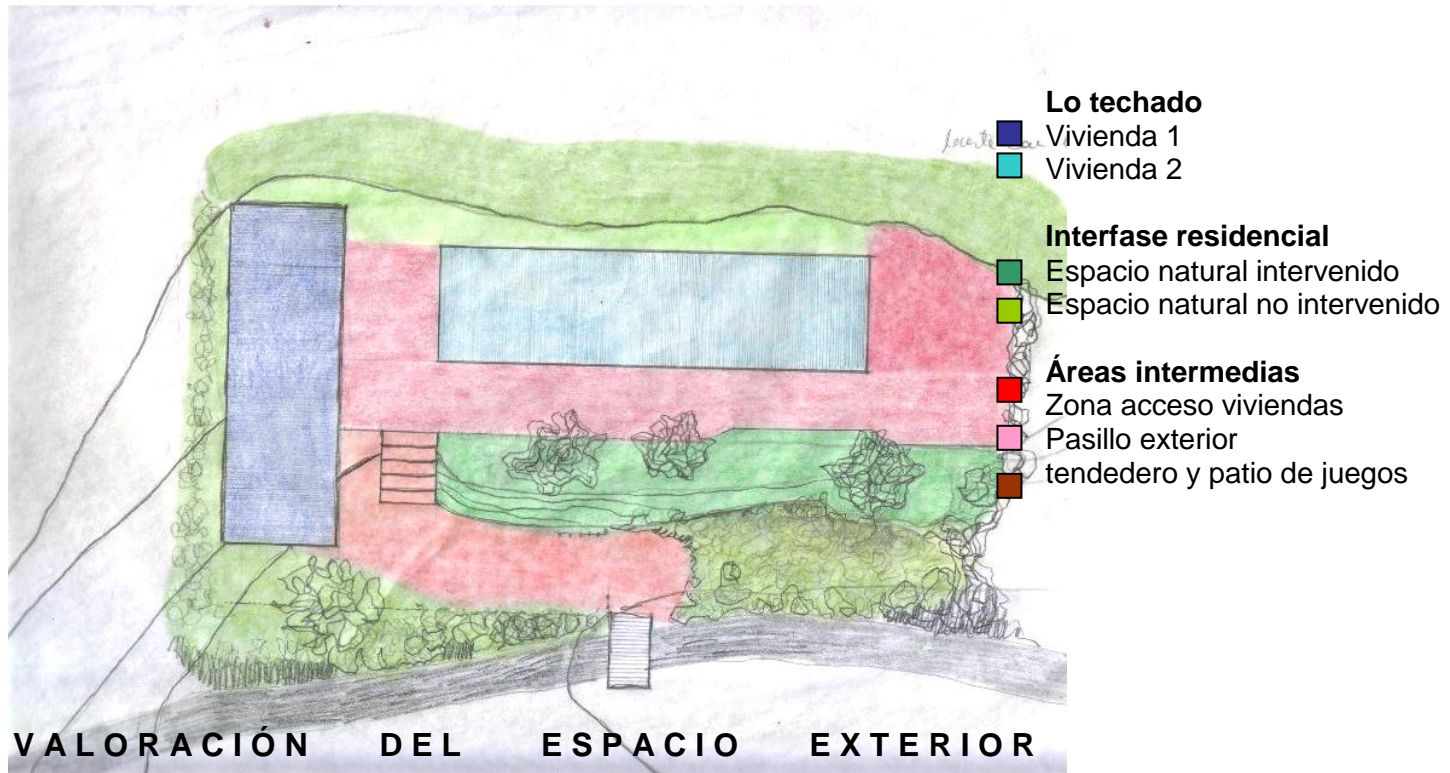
**Lo techado**
Vivienda 1
Vivienda 2

**Interfase residencial**
Espacio natural intervenido
Espacio natural no intervenido

**Áreas intermedias**
Zona acceso viviendas
Pasillo exterior
tendedero y patio de juegos

VALORACIÓN DEL ESPACIO EXTERIOR